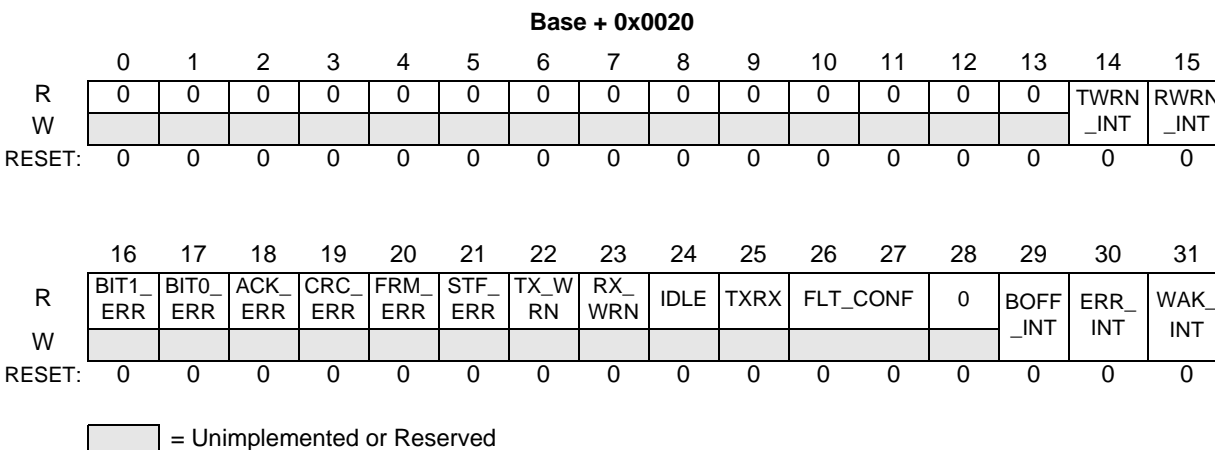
Base + 0x0020

| | 0 | 1 | 2 | 3 | 4 | 5 | 6 | 7 | 8 | 9 | 10 | 11 | 12 | 13 | 14 | 15 |
|---|---|---|---|---|---|---|---|---|---|---|---|---|---|---|---|---|
| R | 0 | 0 | 0 | 0 | 0 | 0 | 0 | 0 | 0 | 0 | 0 | 0 | 0 | 0 | TWRN_INT | RWRN_INT |
| W | | | | | | | | | | | | | | | | |
| RESET: | 0 | 0 | 0 | 0 | 0 | 0 | 0 | 0 | 0 | 0 | 0 | 0 | 0 | 0 | 0 | 0 |

| | 16 | 17 | 18 | 19 | 20 | 21 | 22 | 23 | 24 | 25 | 26 | 27 | 28 | 29 | 30 | 31 |
|---|---|---|---|---|---|---|---|---|---|---|---|---|---|---|---|---|
| R | BIT1_ERR | BIT0_ERR | ACK_ERR | CRC_ERR | FRM_ERR | STF_ERR | TX_WRN | RX_WRN | IDLE | TXRX | FLT_CONF | | 0 | BOFF_INT | ERR_INT | WAK_INT |
| W | | | | | | | | | | | | | | | | |
| RESET: | 0 | 0 | 0 | 0 | 0 | 0 | 0 | 0 | 0 | 0 | 0 | 0 | 0 | 0 | 0 | 0 |

= Unimplemented or Reserved